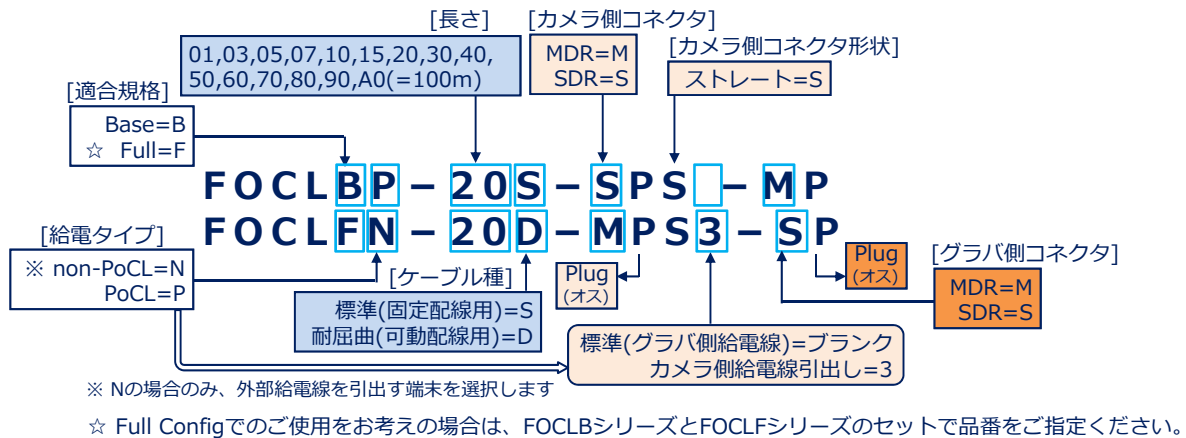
[長さ]

01,03,05,07,10,15,20,30,40,
50,60,70,80,90,A0(=100m)

[カメラ側コネクタ]

MDR=M
SDR=S

[カメラ側コネクタ形状]

ストレート=S

[適合規格]

Base=B
☆ Full=F

F O C L B P – 2 0 S – S P S – M P
F O C L F N – 2 0 D – M P S 3 – S P

[給電タイプ]

※ non-PoCL=N
PoCL=P

[ケーブル種]

標準(固定配線用)=S
耐屈曲(可動配線用)=D

Plug
(オス)

標準(グラバ側給電線)=ブランク
カメラ側給電線引出し=3

Plug
(オス)

[グラバ側コネクタ]

MDR=M
SDR=S

※ Nの場合のみ、外部給電線を引出す端末を選択します

☆ Full Configでのご使用をお考えの場合は、FOCLBシリーズとFOCLFシリーズのセットで品番をご指定ください。